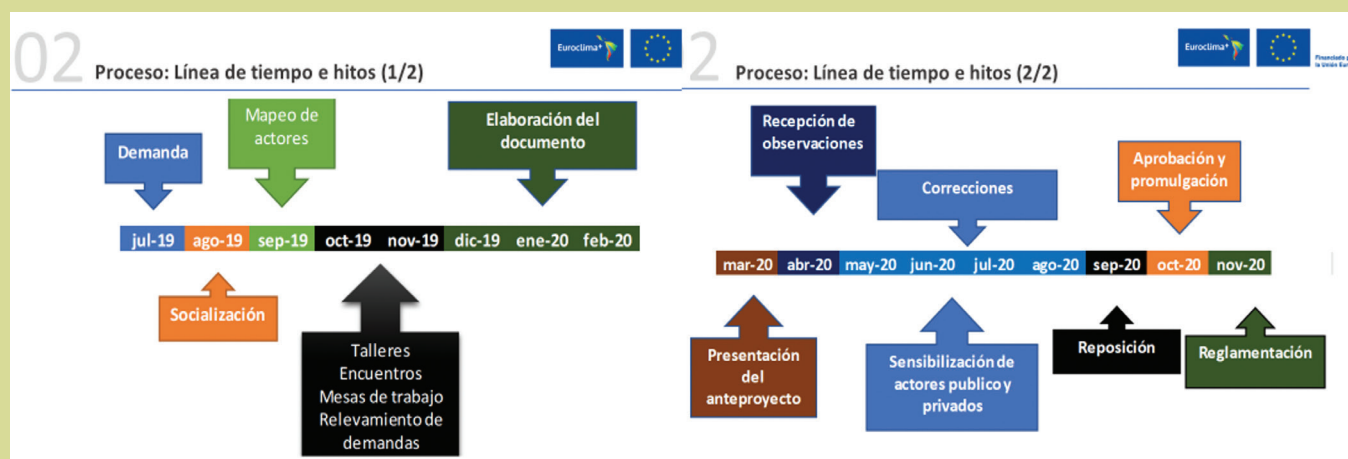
02 Proceso: Línea de tiempo e hitos (1/2)

Euroclima+

Mapeo de actores

Demanda

Elaboración del documento

jul-19 ago-19 sep-19 oct-19 nov-19 dic-19 ene-20 feb-20

Socialización

Talleres
Encuentros
Mesas de trabajo
Relevamiento de demandas

2 Proceso: Línea de tiempo e hitos (2/2)

Euroclima+

Financiado por la Unión Europea

Recepción de observaciones

Correcciones

Aprobación y promulgación

mar-20 abr-20 may-20 jun-20 jul-20 ago-20 sep-20 oct-20 nov-20

Presentación del anteproyecto

Sensibilización de actores publico y privados

Reposición

Reglamentación